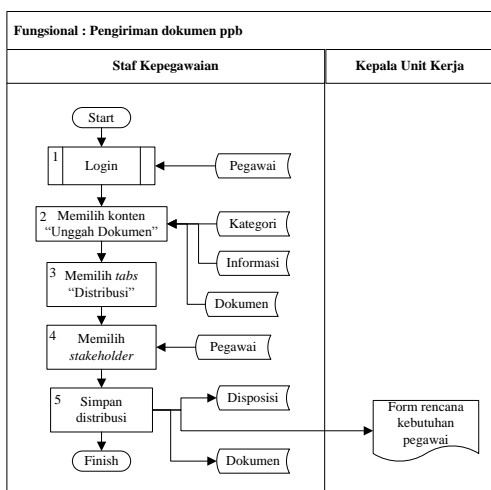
Fungsional : Pengiriman dokumen ppb

| Staf Kepegawaian | Kepala Unit Kerja |
|---|---|

Start

1 Login

Pegawai

2 Memilih konten "Unggah Dokumen"

Kategori

Informasi

Dokumen

3 Memilih *tabs* "Distribusi"

4 Memilih *stakeholder*

Pegawai

5 Simpan distribusi

Disposisi

Form rencana kebutuhan pegawai

Dokumen

Finish